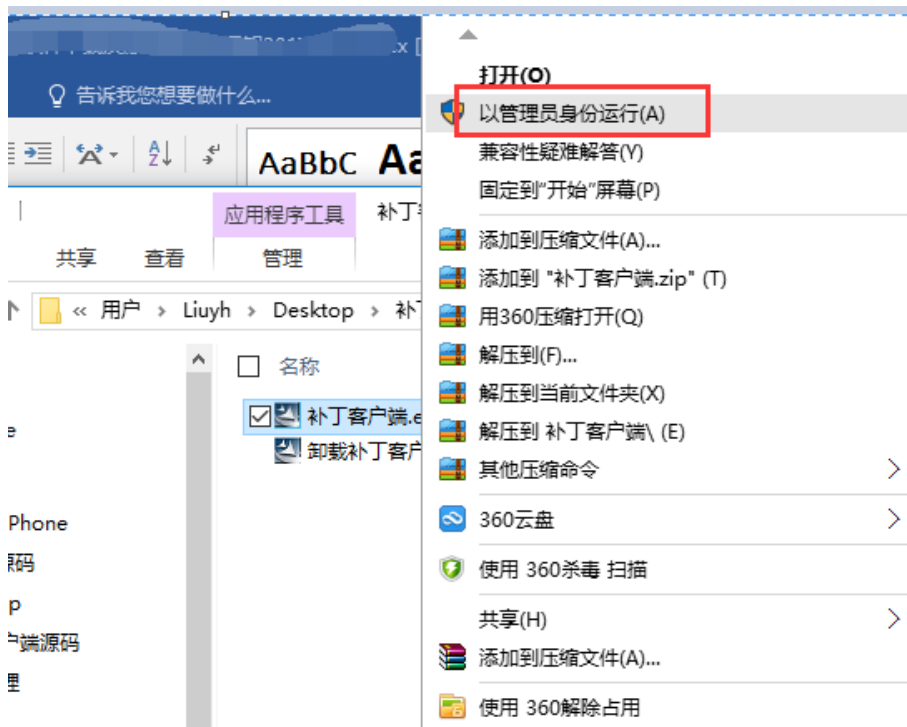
告诉我您想要做什么...

AaBbC Aa

应用程序工具 补丁

共享 查看 管理

« 用户 › Liuyh › Desktop › 补

名称

补丁客户端.e

卸载补丁客户

e

Phone

源码

p

户端源码

理

打开(O)
以管理员身份运行(A)
兼容性疑难解答(Y)
固定到"开始"屏幕(P)
添加到压缩文件(A)...
添加到 "补丁客户端.zip" (T)
用360压缩打开(Q)
解压到(F)...
解压到当前文件夹(X)
解压到 补丁客户端\ (E)
其他压缩命令
360云盘
使用 360杀毒 扫描
共享(H)
添加到压缩文件(A)...
使用 360解除占用